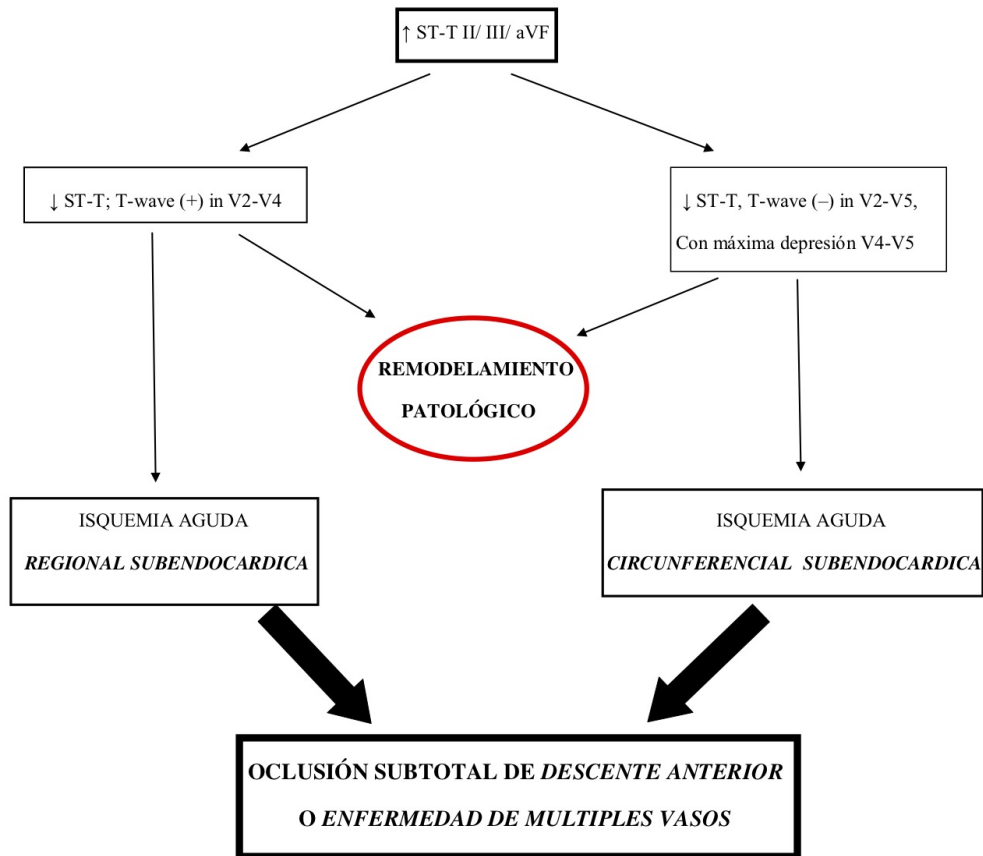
↑ ST-T II/ III/ aVF

↓ ST-T; T-wave (+) in V2-V4

↓ ST-T, T-wave (–) in V2-V5,
Con máxima depresión V4-V5

REMODELAMIENTO
PATOLÓGICO

ISQUEMIA AGUDA
REGIONAL SUBENDOCARDICA

ISQUEMIA AGUDA
CIRCUNFERENCIAL SUBENDOCARDICA

OCLUSIÓN SUBTOTAL DE DESCENTE ANTERIOR
O ENFERMEDAD DE MULTIPLES VASOS